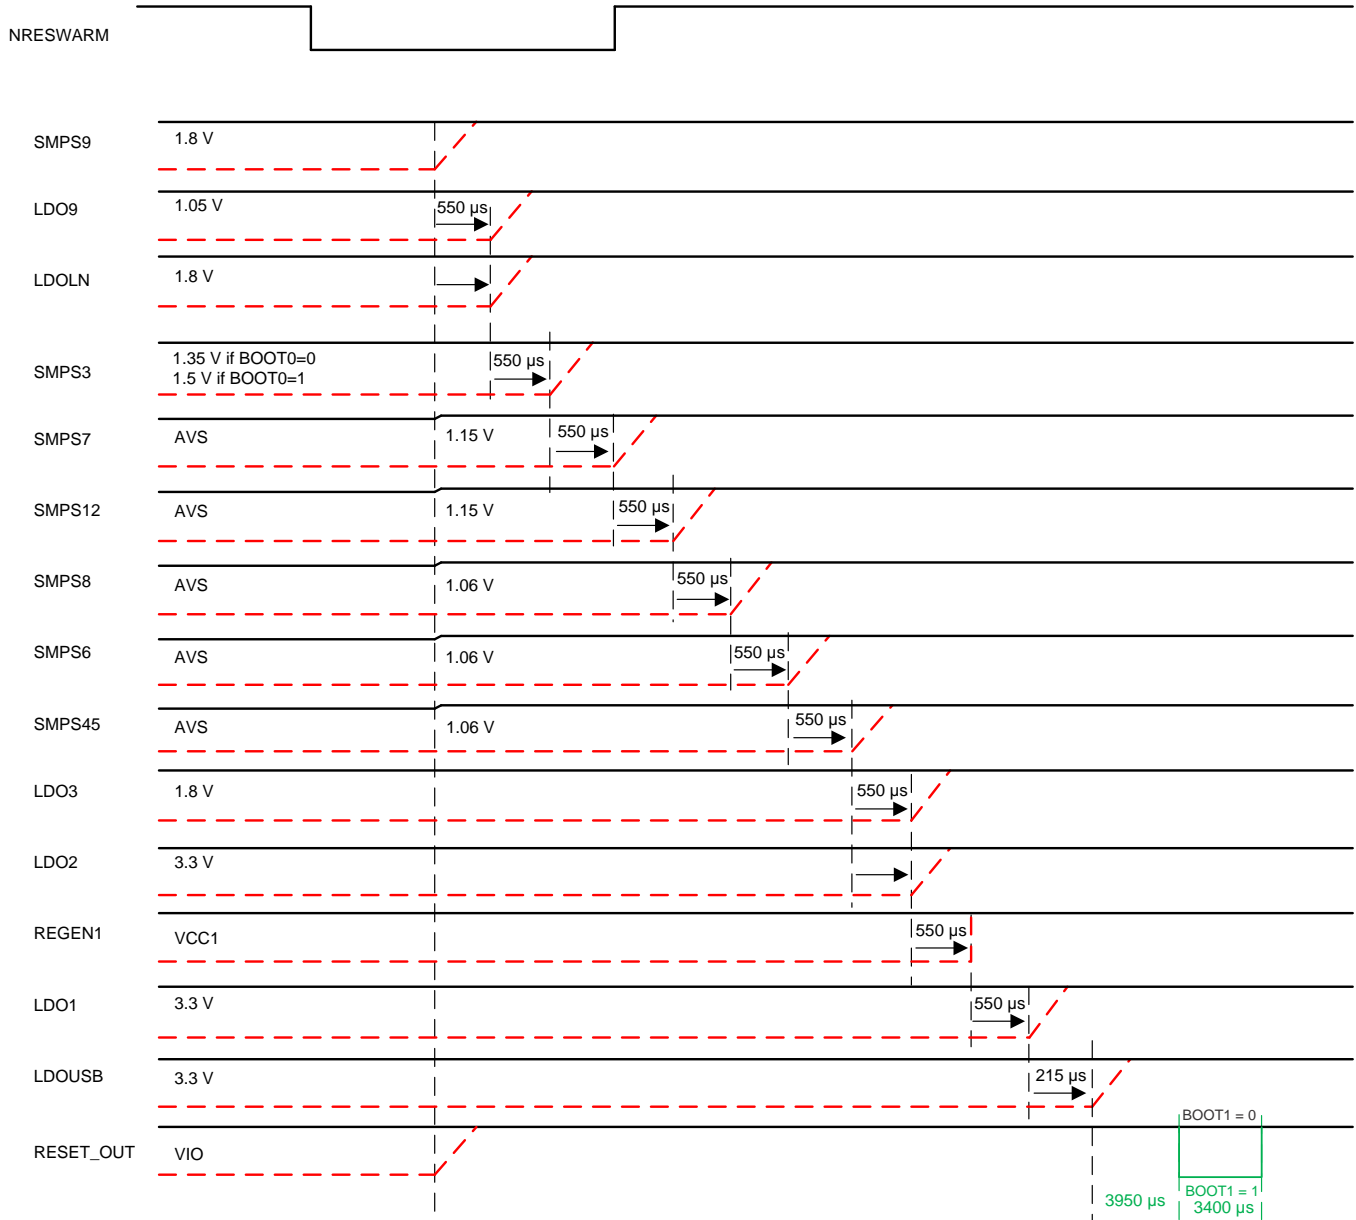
NRESWARM

SMPS9 1.8 V

LDO9 1.05 V 550 µs

LDOLN 1.8 V

SMPS3 1.35 V if BOOT0=0
1.5 V if BOOT0=1 550 µs

SMPS7 AVS 1.15 V 550 µs

SMPS12 AVS 1.15 V 550 µs

SMPS8 AVS 1.06 V 550 µs

SMPS6 AVS 1.06 V 550 µs

SMPS45 AVS 1.06 V 550 µs

LDO3 1.8 V 550 µs

LDO2 3.3 V

REGEN1 VCC1 550 µs

LDO1 3.3 V 550 µs

LDOUSB 3.3 V 215 µs

BOOT1 = 0

RESET_OUT VIO

3950 µs BOOT1 = 1
3400 µs